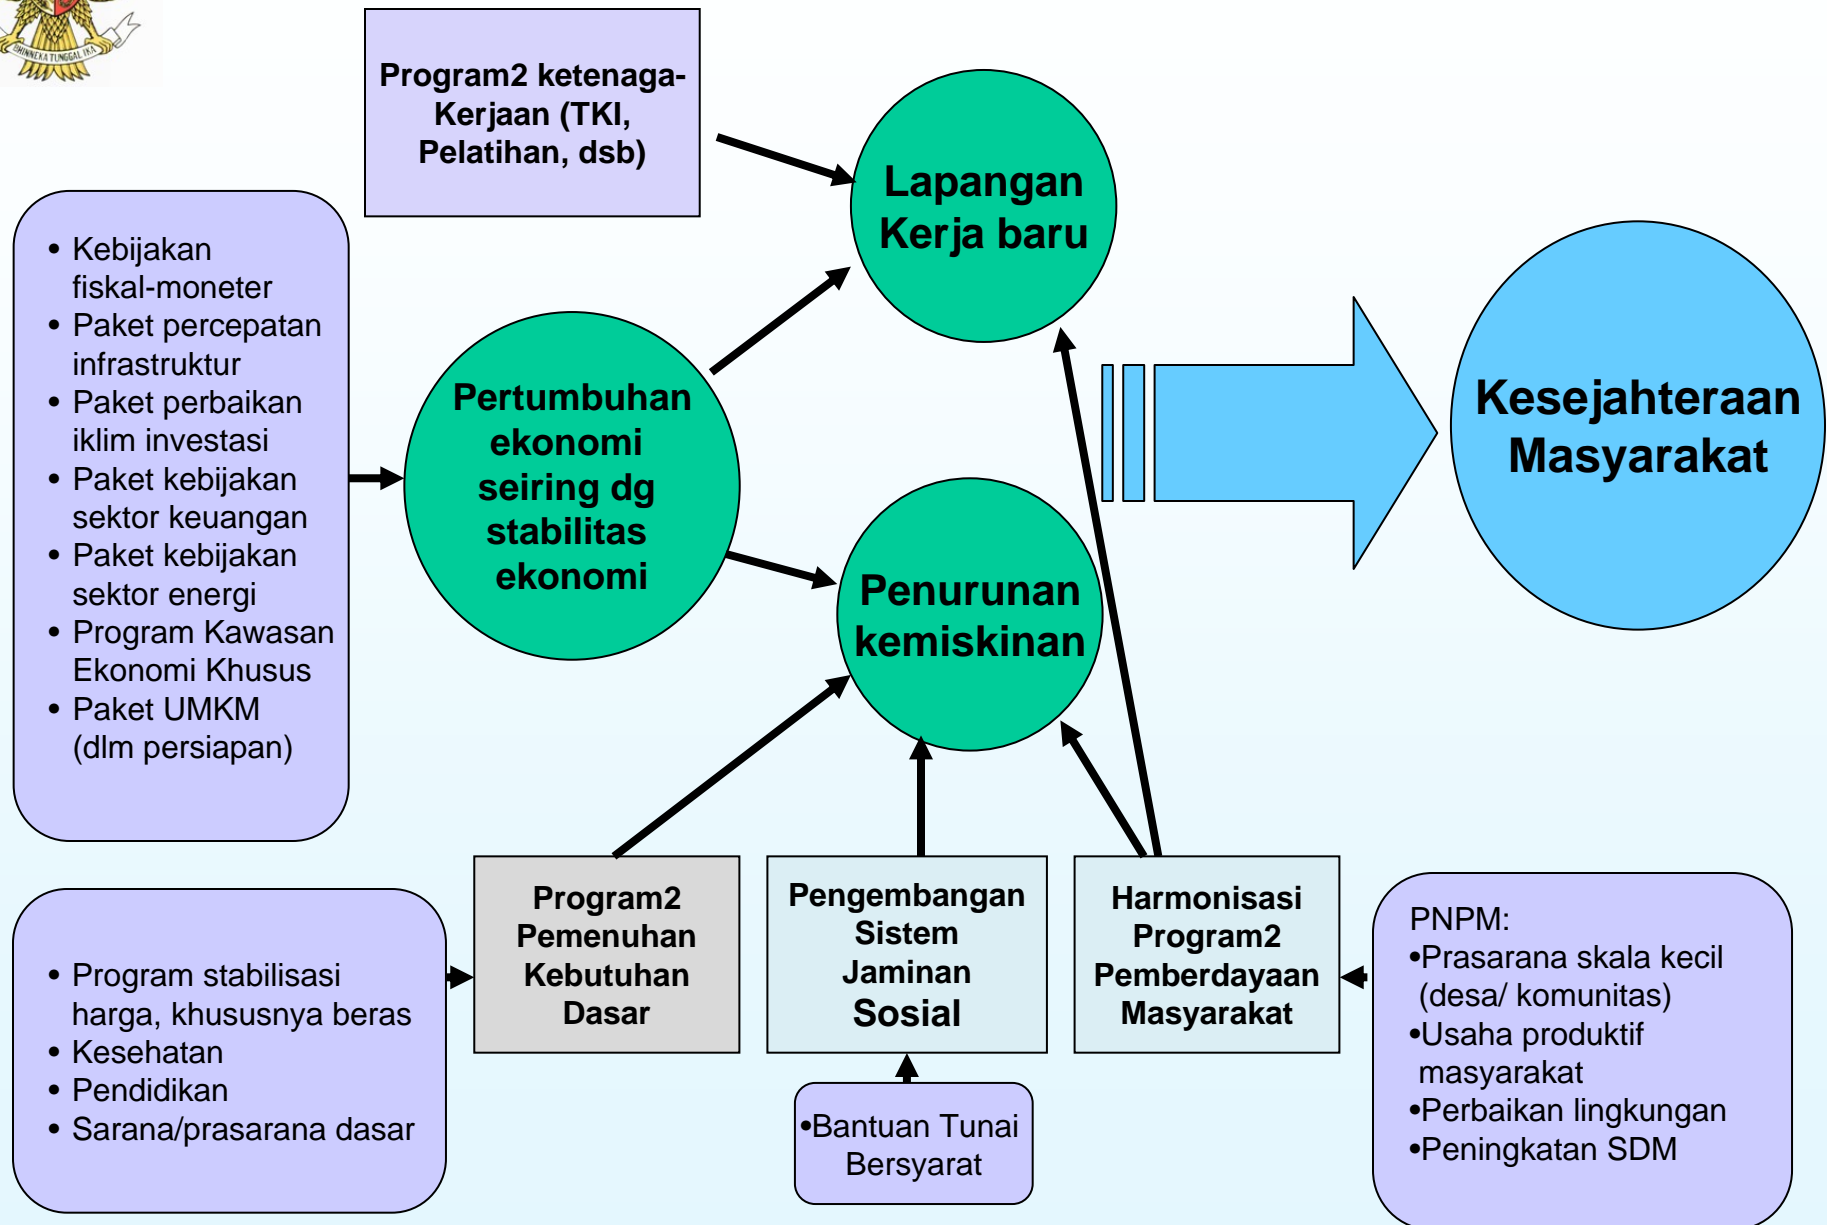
BHINNEKA TUNGGAL IKA

Program2 ketenaga-Kerjaan (TKI, Pelatihan, dsb)

Lapangan Kerja baru

• Kebijakan fiskal-moneter
• Paket percepatan infrastruktur
• Paket perbaikan iklim investasi
• Paket kebijakan sektor keuangan
• Paket kebijakan sektor energi
• Program Kawasan Ekonomi Khusus
• Paket UMKM (dlm persiapan)

Pertumbuhan ekonomi seiring dg stabilitas ekonomi

Kesejahteraan Masyarakat

Penurunan kemiskinan

• Program stabilisasi harga, khususnya beras
• Kesehatan
• Pendidikan
• Sarana/prasarana dasar

Program2 Pemenuhan Kebutuhan Dasar

Pengembangan Sistem Jaminan Sosial

Harmonisasi Program2 Pemberdayaan Masyarakat

PNPM:
•Prasarana skala kecil (desa/ komunitas)
•Usaha produktif masyarakat
•Perbaikan lingkungan
•Peningkatan SDM

•Bantuan Tunai Bersyarat